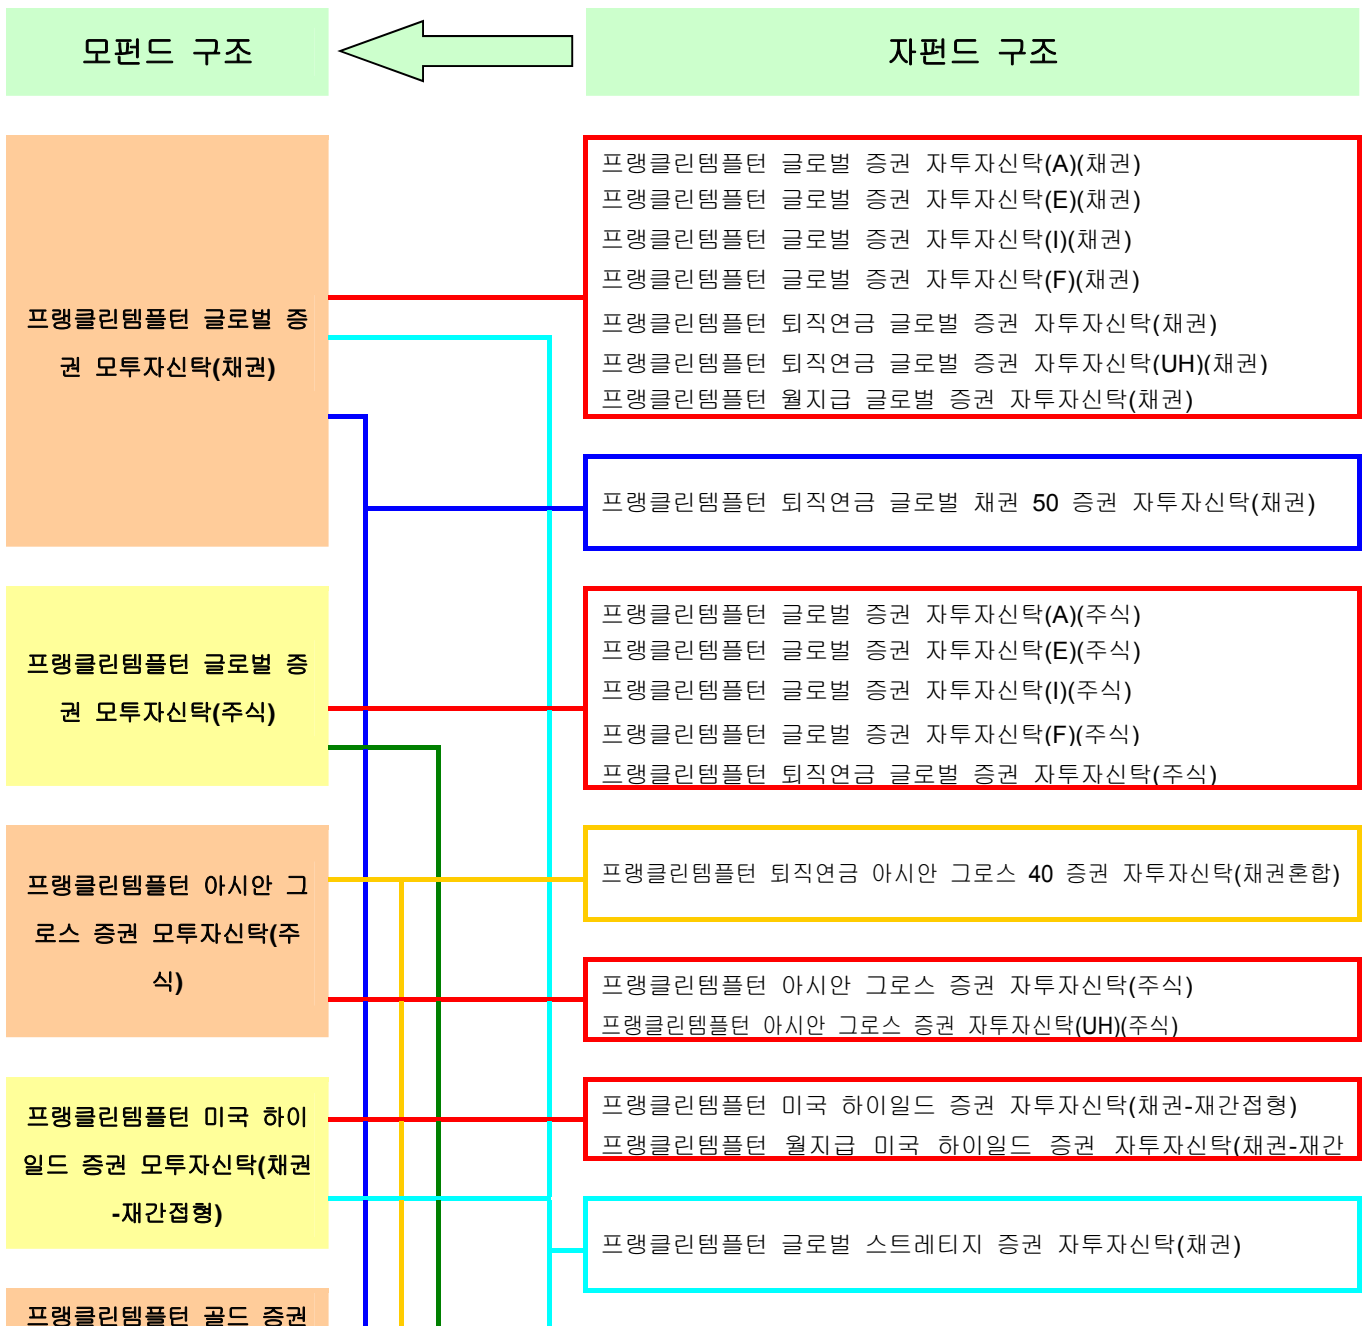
모펀드 구조

자펀드 구조

프랭클린템플턴 글로벌 증권 모투자신탁(채권)

프랭클린템플턴 글로벌 증권 자투자신탁(A)(채권)
프랭클린템플턴 글로벌 증권 자투자신탁(E)(채권)
프랭클린템플턴 글로벌 증권 자투자신탁(I)(채권)
프랭클린템플턴 글로벌 증권 자투자신탁(F)(채권)
프랭클린템플턴 퇴직연금 글로벌 증권 자투자신탁(채권)
프랭클린템플턴 퇴직연금 글로벌 증권 자투자신탁(UH)(채권)
프랭클린템플턴 월지급 글로벌 증권 자투자신탁(채권)

프랭클린템플턴 퇴직연금 글로벌 채권 50 증권 자투자신탁(채권)

프랭클린템플턴 글로벌 증권 모투자신탁(주식)

프랭클린템플턴 글로벌 증권 자투자신탁(A)(주식)
프랭클린템플턴 글로벌 증권 자투자신탁(E)(주식)
프랭클린템플턴 글로벌 증권 자투자신탁(I)(주식)
프랭클린템플턴 글로벌 증권 자투자신탁(F)(주식)
프랭클린템플턴 퇴직연금 글로벌 증권 자투자신탁(주식)

프랭클린템플턴 아시안 그로스 증권 모투자신탁(주식)

프랭클린템플턴 퇴직연금 아시안 그로스 40 증권 자투자신탁(채권혼합)

프랭클린템플턴 아시안 그로스 증권 자투자신탁(주식)
프랭클린템플턴 아시안 그로스 증권 자투자신탁(UH)(주식)

프랭클린템플턴 미국 하이일드 증권 모투자신탁(채권-재간접형)

프랭클린템플턴 미국 하이일드 증권 자투자신탁(채권-재간접형)
프랭클린템플턴 월지급 미국 하이일드 증권 자투자신탁(채권-재간

프랭클린템플턴 글로벌 스트레티지 증권 자투자신탁(채권)

프랭클린템플턴 골드 증권